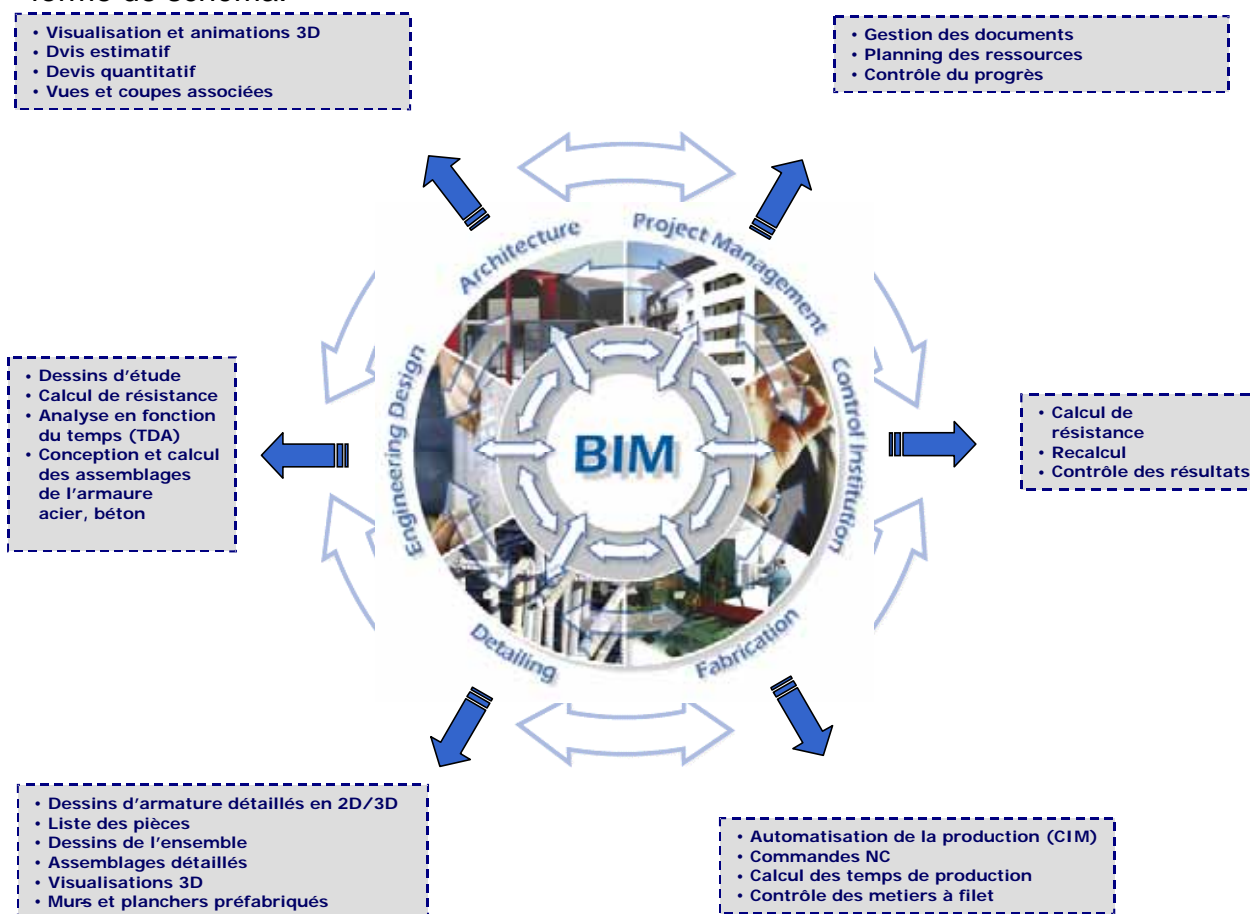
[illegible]

• Visualisation et animations 3D
• Dvis estimatif
• Devis quantitatif
• Vues et coupes associées

• Gestion des documents
• Planning des ressources
• Contrôle du progrès

Architecture
Project Management
Control Institution
Fabrication
Detailing
Engineering Design

BIM

• Dessins d'étude
• Calcul de résistance
• Analyse en fonction du temps (TDA)
• Conception et calcul des assemblages de l'armaure acier, béton

• Calcul de résistance
• Recalcul
• Contrôle des résultats

• Dessins d'armature détaillés en 2D/3D
• Liste des pièces
• Dessins de l'ensemble
• Assemblages détaillés
• Visualisations 3D
• Murs et planchers préfabriqués

• Automatisation de la production (CIM)
• Commandes NC
• Calcul des temps de production
• Contrôle des metiers à filet